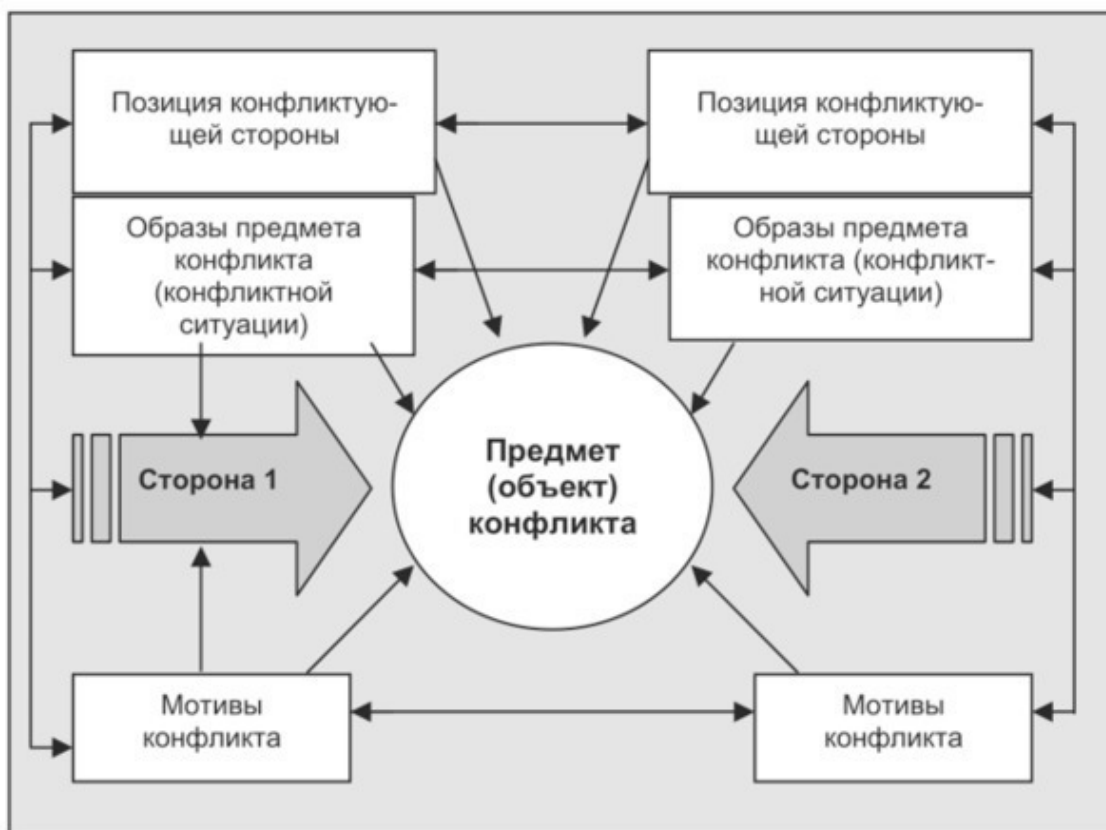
Позиция конфликтующей стороны

Позиция конфликтующей стороны

Образы предмета конфликта (конфликтной ситуации)

Образы предмета конфликта (конфликтной ситуации)

Сторона 1

Предмет (объект) конфликта

Сторона 2

Мотивы конфликта

Мотивы конфликта